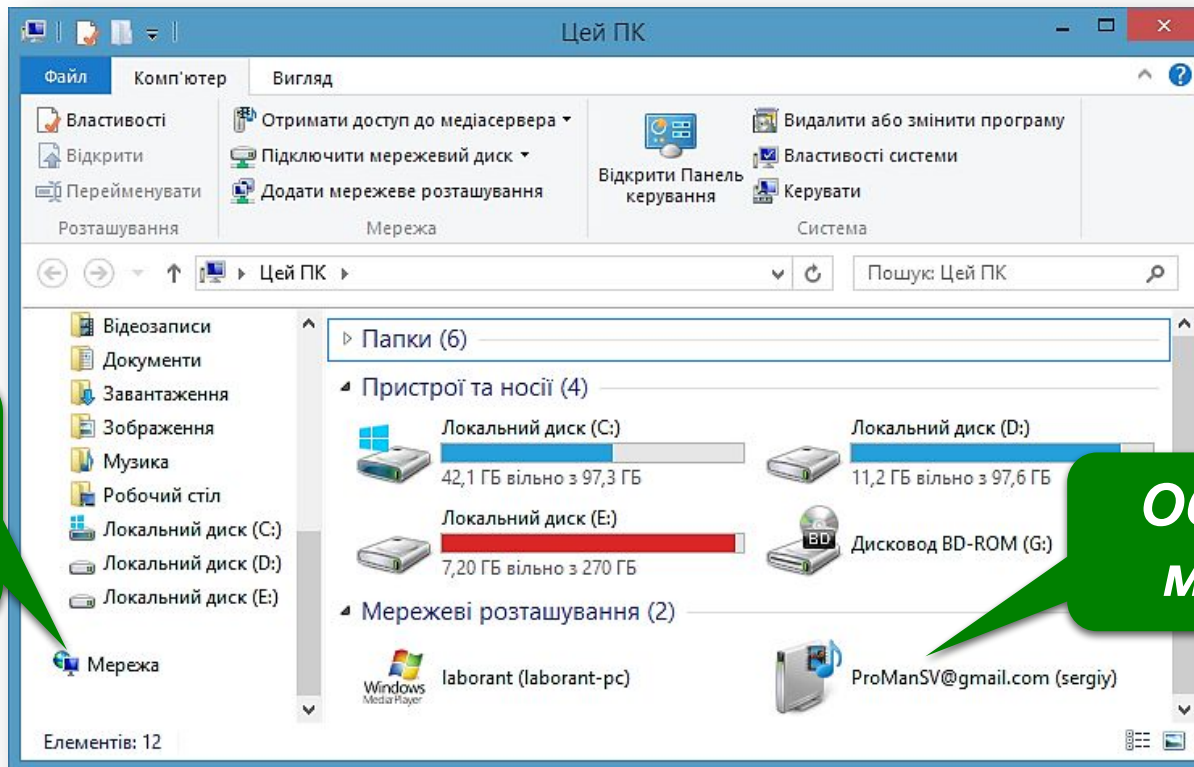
Цей ПК

Файл Комп'ютер Вигляд

Властивості
Відкрити
Перейменувати
Розташування

Отримати доступ до медіасервера
Підключити мережевий диск
Додати мережеве розташування
Мережа

Відкрити Панель керування

Видалити або змінити програму
Властивості системи
Керувати
Система

Цей ПК

Пошук: Цей ПК

Відеозаписи
Документи
Завантаження
Зображення
Музика
Робочий стіл
Локальний диск (C:)
Локальний диск (D:)
Локальний диск (E:)
Мережа

Папки (6)

Пристрої та носії (4)

Локальний диск (C:)
42,1 ГБ вільно з 97,3 ГБ

Локальний диск (D:)
11,2 ГБ вільно з 97,6 ГБ

Локальний диск (E:)
7,20 ГБ вільно з 270 ГБ

BD
Дисковод BD-ROM (G:)

Мережеві розташування (2)

Windows Media Player
laborant (laborant-pc)

ProManSV@gmail.com (sergiy)

Ос
М

Елементів: 12